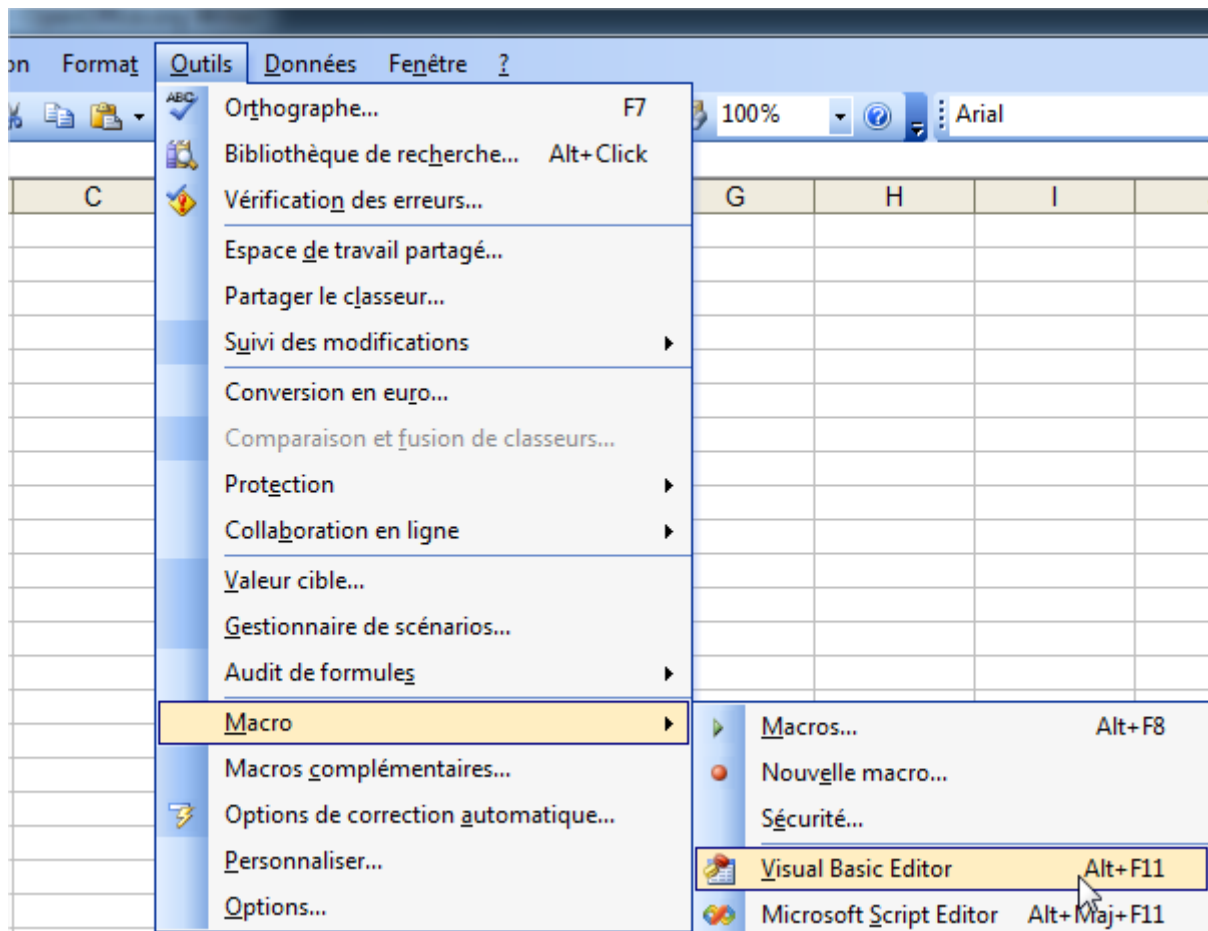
on Format Outils Données Fenêtre ?

100%
Arial

C G H I

Orthographe... F7
Bibliothèque de recherche... Alt+Click
Vérification des erreurs...
Espace de travail partagé...
Partager le classeur...
Suivi des modifications
Conversion en euro...
Comparaison et fusion de classeurs...
Protection
Collaboration en ligne
Valeur cible...
Gestionnaire de scénarios...
Audit de formules
Macro
Macros complémentaires...
Options de correction automatique...
Personnaliser...
Options...

Macros... Alt+F8
Nouvelle macro...
Sécurité...
Visual Basic Editor Alt+F11
Microsoft Script Editor Alt+Maj+F11